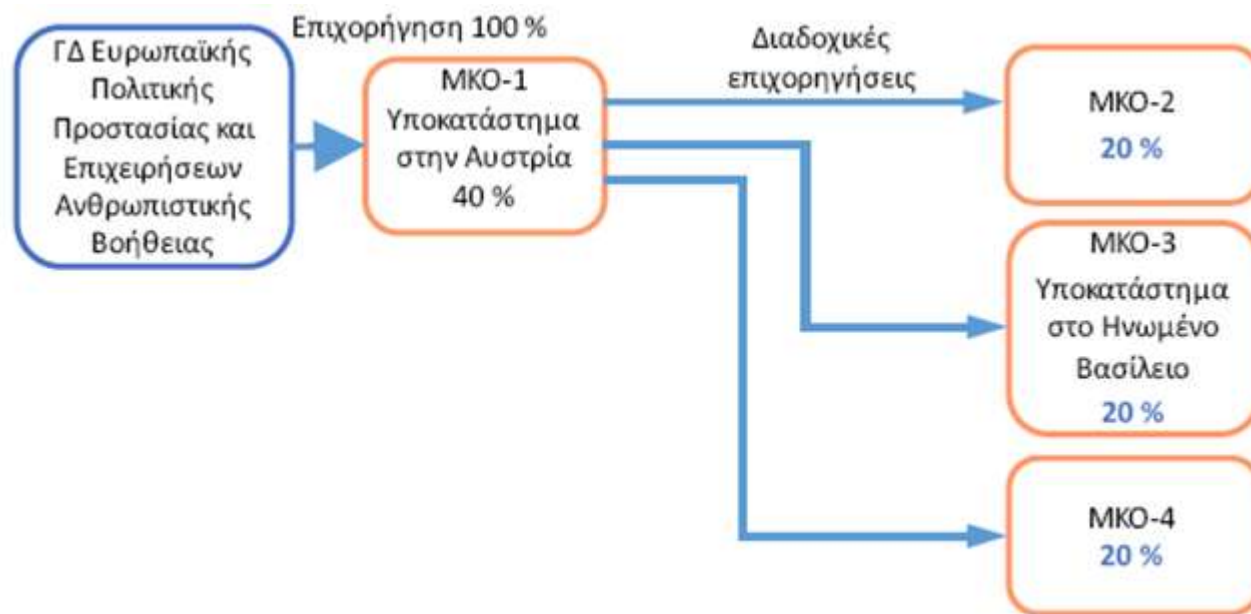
ΓΔ Ευρωπαϊκής Πολιτικής Προστασίας και Επιχειρήσεων Ανθρωπιστικής Βοήθειας

Επιχορήγηση 100 %

ΜΚΟ-1 Υποκατάστημα στην Αυστρία 40 %

Διαδοχικές επιχορηγήσεις

ΜΚΟ-2 20 %

ΜΚΟ-3 Υποκατάστημα στο Ηνωμένο Βασίλειο 20 %

ΜΚΟ-4 20 %